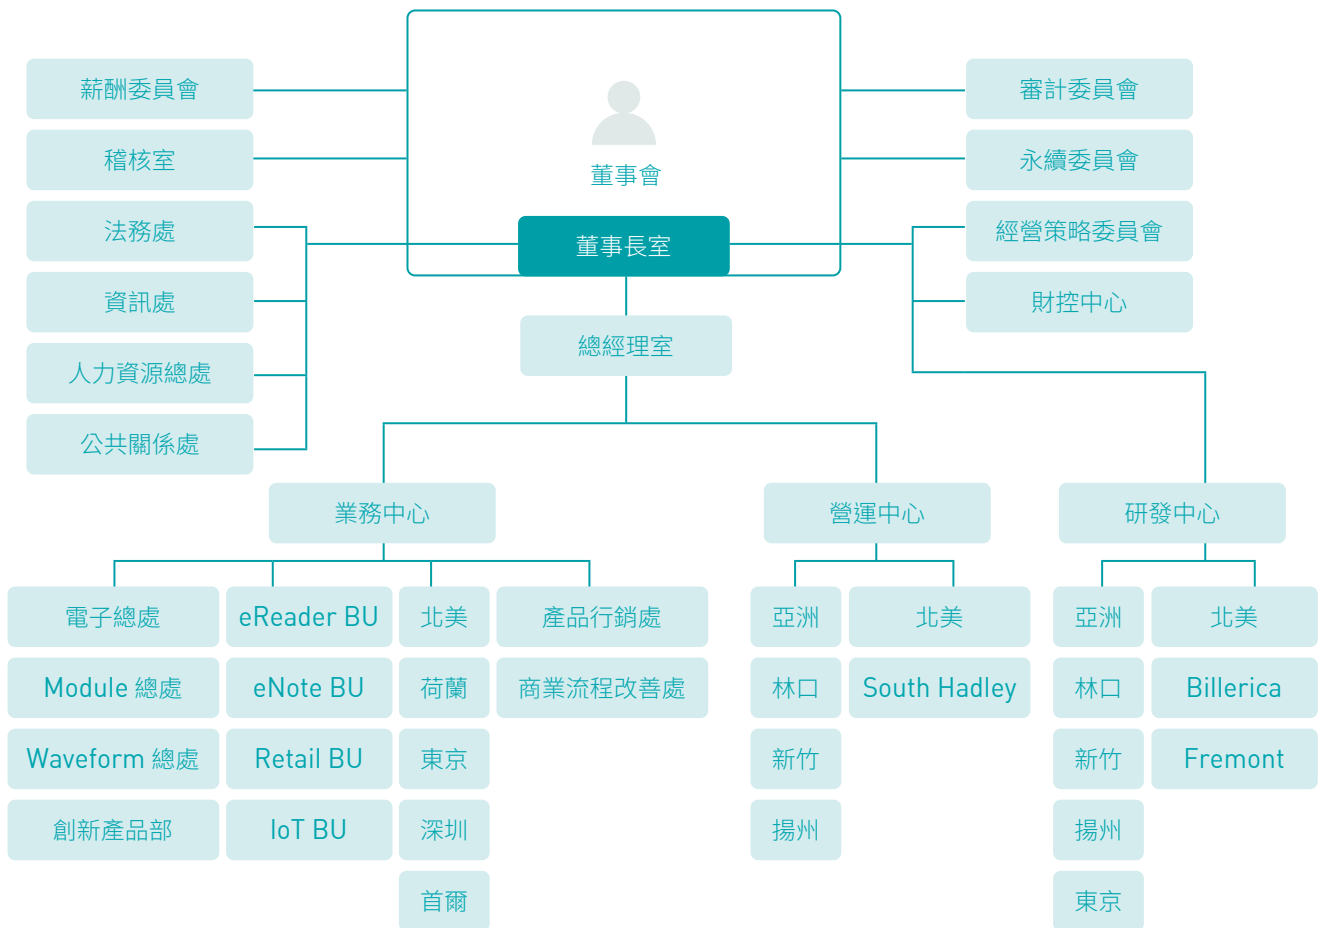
董事會

薪酬委員會
稽核室
法務處
資訊處
人力資源總處
公共關係處

審計委員會
永續委員會
經營策略委員會
財控中心

董事長室

總經理室

業務中心
電子總處
Module 總處
Waveform 總處
創新產品部
eReader BU
eNote BU
Retail BU
IoT BU
北美
荷蘭
東京
深圳
首爾
產品行銷處
商業流程改善處

營運中心
亞洲
林口
新竹
揚州
北美
South Hadley

研發中心
亞洲
林口
新竹
揚州
東京
北美
Billerica
Fremont